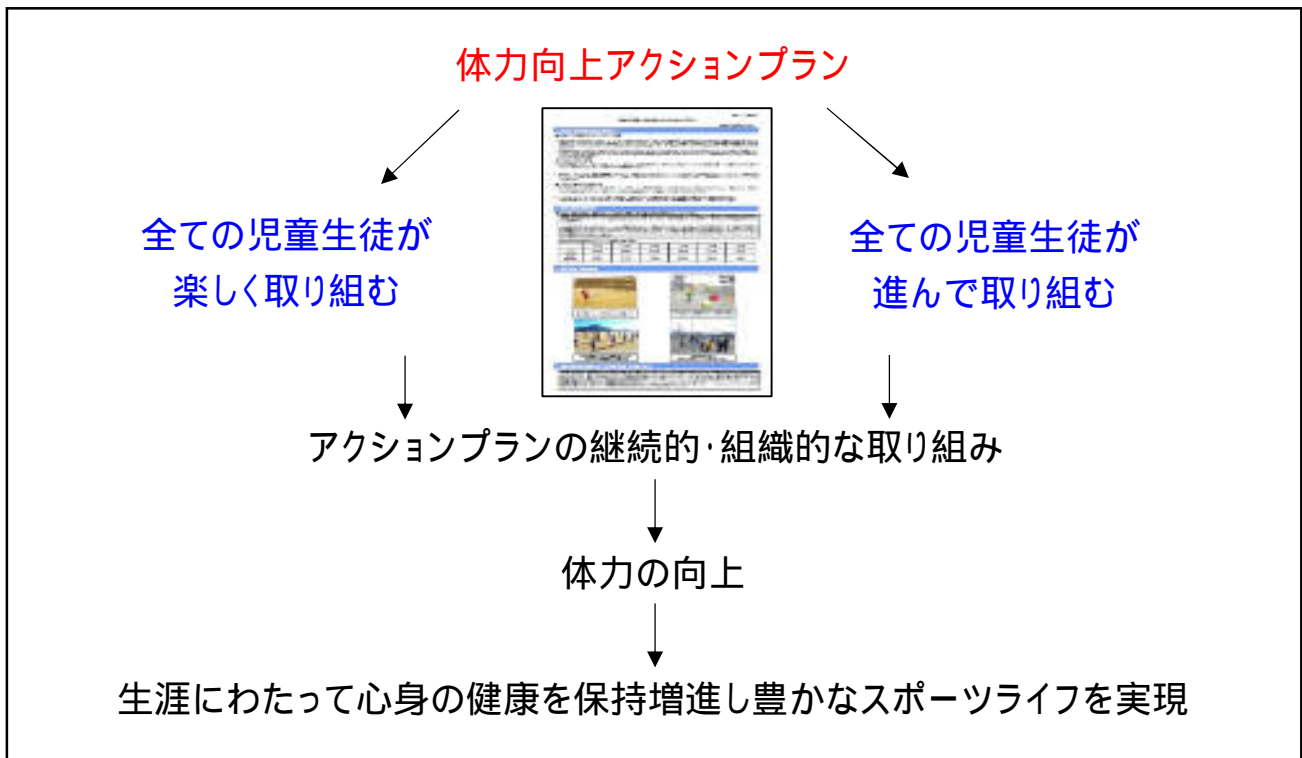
体力向上アクションプラン

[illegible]

全ての児童生徒が楽しく取り組む

全ての児童生徒が進んで取り組む

アクションプランの継続的·組織的な取り組み

体力の向上

生涯にわたって心身の健康を保持増進し豊かなスポーツライフを実現